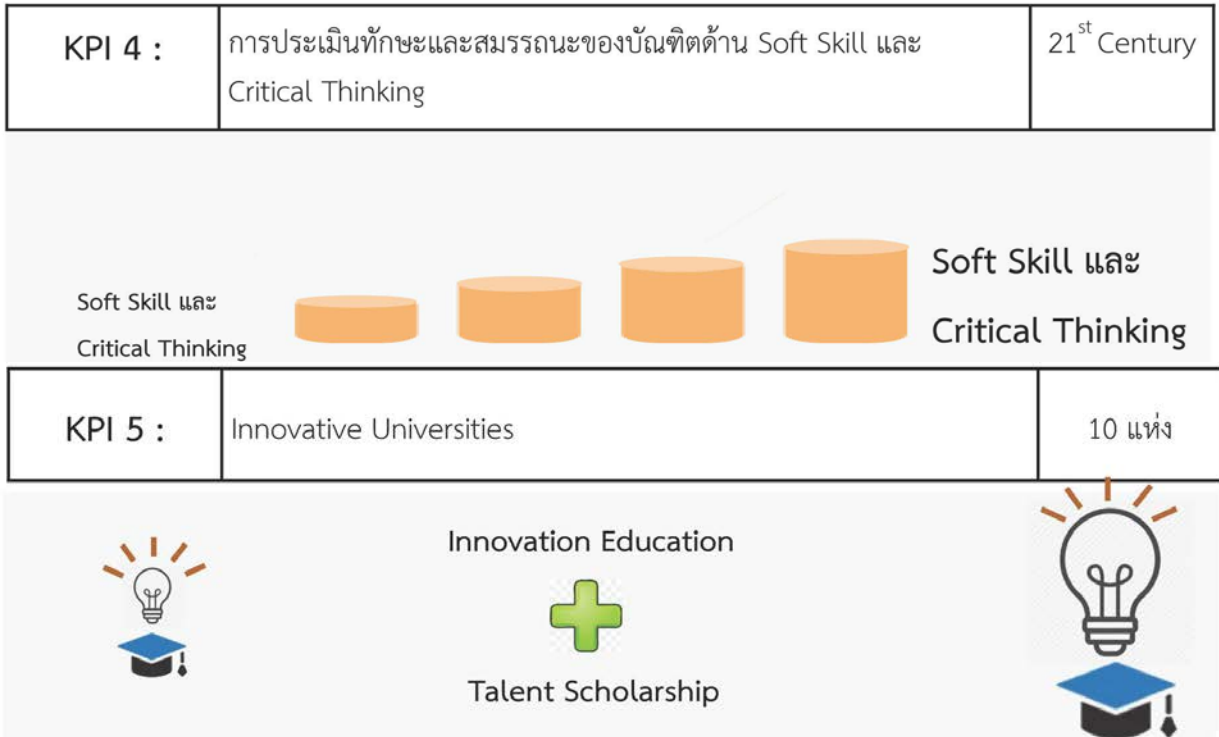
| KPI 4 : | การประเมินทักษะและสมรรถนะของบัณฑิตด้าน Soft Skill และ Critical Thinking | $21^{st}$ Century |
|---|---|---|

Soft Skill และ Critical Thinking

Soft Skill และ Critical Thinking

| KPI 5 : | Innovative Universities | 10 แห่ง |
|---|---|---|

Innovation Education

Talent Scholarship